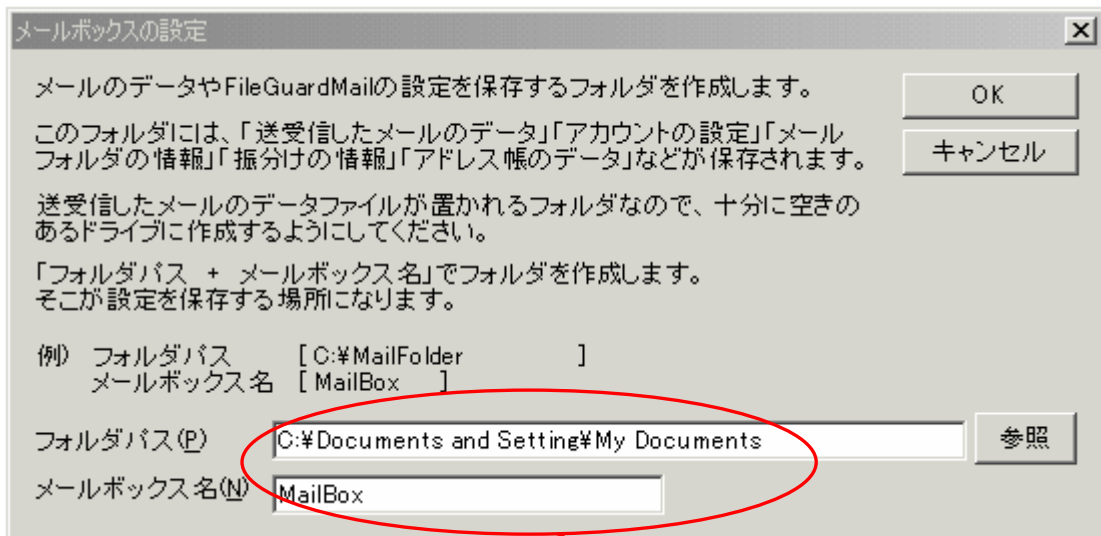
メールボックスの設定

メールのデータやFileGuardMailの設定を保存するフォルダを作成します。

このフォルダには、「送受信したメールのデータ」「アカウントの設定」「メールフォルダの情報」「振分けの情報」「アドレス帳のデータ」などが保存されます。

送受信したメールのデータファイルが置かれるフォルダなので、十分に空きのあるドライブに作成するようにしてください。

「フォルダパス ＋ メールボックス名」でフォルダを作成します。
そこが設定を保存する場所になります。

例) フォルダパス [ C:¥MailFolder ]
メールボックス名 [ MailBox ]

フォルダパス(P) C:¥Documents and Setting¥My Documents

メールボックス名(N) MailBox

OK

キャンセル

参照